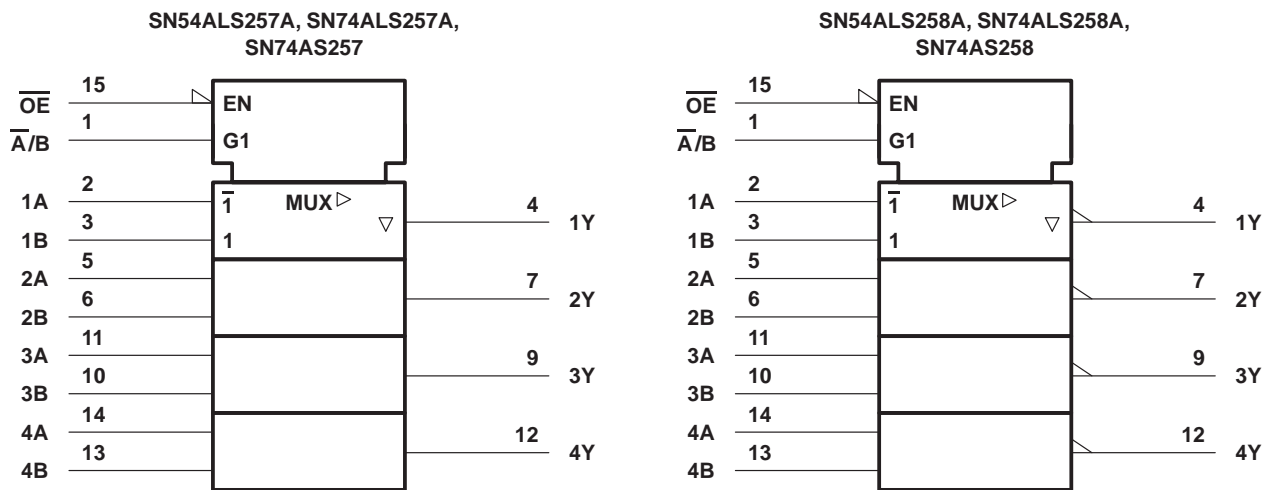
SN54ALS257A, SN74ALS257A, SN74AS257

$\overline{OE}$ 15 EN
$\overline{A}/B$ 1 G1
1A 2 $\overline{1}$ MUX ▷ ▽ 4 1Y
1B 3 1
2A 5
2B 6
7 2Y
3A 11
3B 10
9 3Y
4A 14
4B 13
12 4Y

SN54ALS258A, SN74ALS258A, SN74AS258

$\overline{OE}$ 15 EN
$\overline{A}/B$ 1 G1
1A 2 $\overline{1}$ MUX ▷ ▽ 4 1Y
1B 3 1
2A 5
2B 6
7 2Y
3A 11
3B 10
9 3Y
4A 14
4B 13
12 4Y